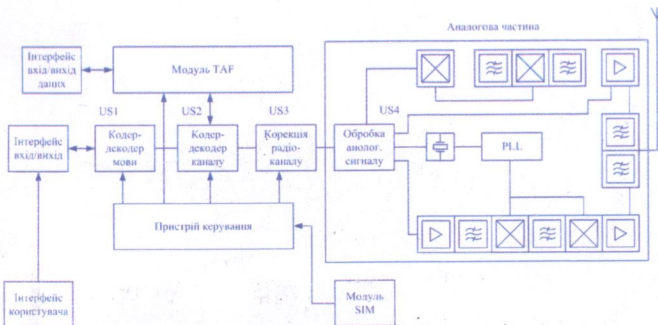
Аналогова частина

Інтерфейс вхід/вихід даних

Модуль TAF

US1

US2

US3

US4

Інтерфейс вхід/вихід

Кодер-декодер мови

Кодер-декодер каналу

Корекція радіо-каналу

Обробка аналог. сигналу

PLL

Пристрій керування

Модуль SIM

Інтерфейс користувача